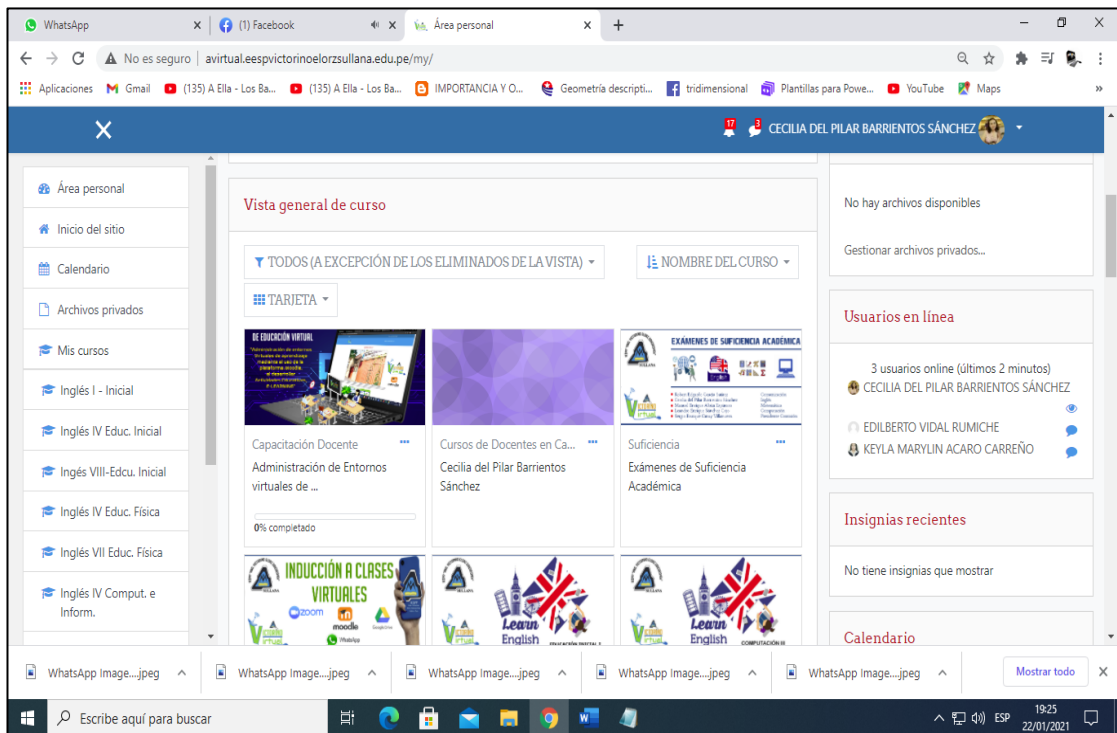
WhatsApp
(1) Facebook
Área personal
No es seguro | avirtual.eespvictorinoelorzsullana.edu.pe/my/
Aplicaciones Gmail (135) A Ella - Los Ba... (135) A Ella - Los Ba... IMPORTANCIA Y O... Geometría descripti... tridimensional Plantillas para Powe... YouTube Maps
17 3 CECILIA DEL PILAR BARRIENTOS SÁNCHEZ

Área personal
Inicio del sitio
Calendario
Archivos privados
Mis cursos
Inglés I - Inicial
Inglés IV Educ. Inicial
Ingés VIII-Edcu. Inicial
Inglés IV Educ. Física
Inglés VII Educ. Física
Inglés IV Comput. e Inform.

Vista general de curso
TODOS (A EXCEPCIÓN DE LOS ELIMINADOS DE LA VISTA)
NOMBRE DEL CURSO
TARJETA

BE EDUCACIÓN VIRTUAL
Capacitación Docente
Administración de Entornos virtuales de ...
0% completado

Cursos de Docentes en Ca...
Cecilia del Pilar Barrientos Sánchez

EXÁMENES DE SUFICIENCIA ACADÉMICA
Suficiencia
Exámenes de Suficiencia Académica

INDUCCIÓN A CLASES VIRTUALES
zoom moodle
Learn English
Learn English

No hay archivos disponibles
Gestionar archivos privados...

Usuarios en línea
3 usuarios online (últimos 2 minutos)
CECILIA DEL PILAR BARRIENTOS SÁNCHEZ
EDILBERTO VIDAL RUMICHE
KEYLA MARYLIN ACARO CARREÑO

Insignias recientes
No tiene insignias que mostrar

Calendario

WhatsApp Image....jpeg
WhatsApp Image....jpeg
WhatsApp Image....jpeg
WhatsApp Image....jpeg
WhatsApp Image....jpeg
Mostrar todo

Escribe aquí para buscar
ESP 19:25 22/01/2021